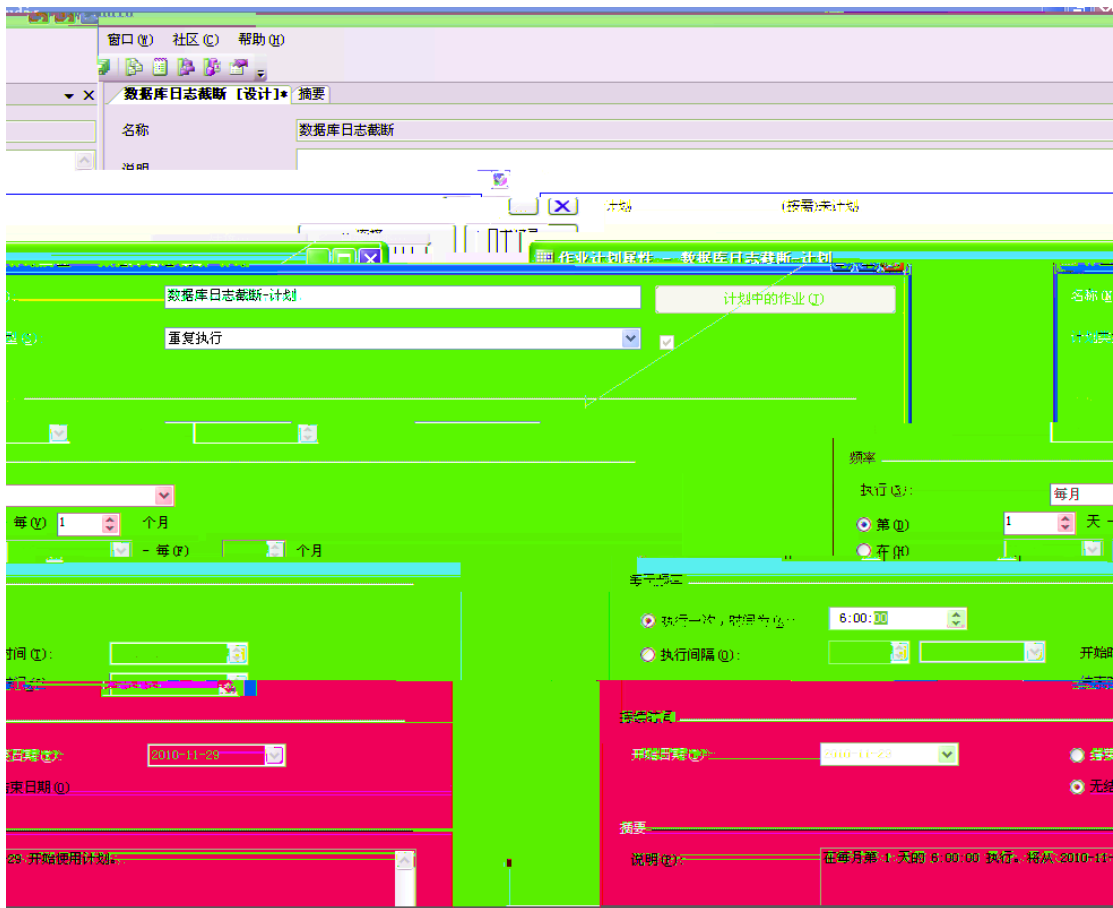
窗口(W) 社区(C) 帮助(H)

数据库日志截断 [设计]* 摘要

名称 数据库日志截断

说明

作业计划属性 - 数据库日志截断-计划

数据库日志截断-计划

计划中的作业(J)

重复执行

每(V) 1 个月

- 每(F) 个月

频率

执行(O): 每月

第(D) 1 天

在(H)

每天频率

执行一次，时间为(A): 6:00:00

执行间隔(U):

开始时

时间(T):

持续时间

开始日期(D): 2010-11-29

2010-11-29

结束日期(E)

无结

摘要

说明(P): 在每月第 1 天的 6:00:00 执行。将从 2010-11-

29 开始使用计划。